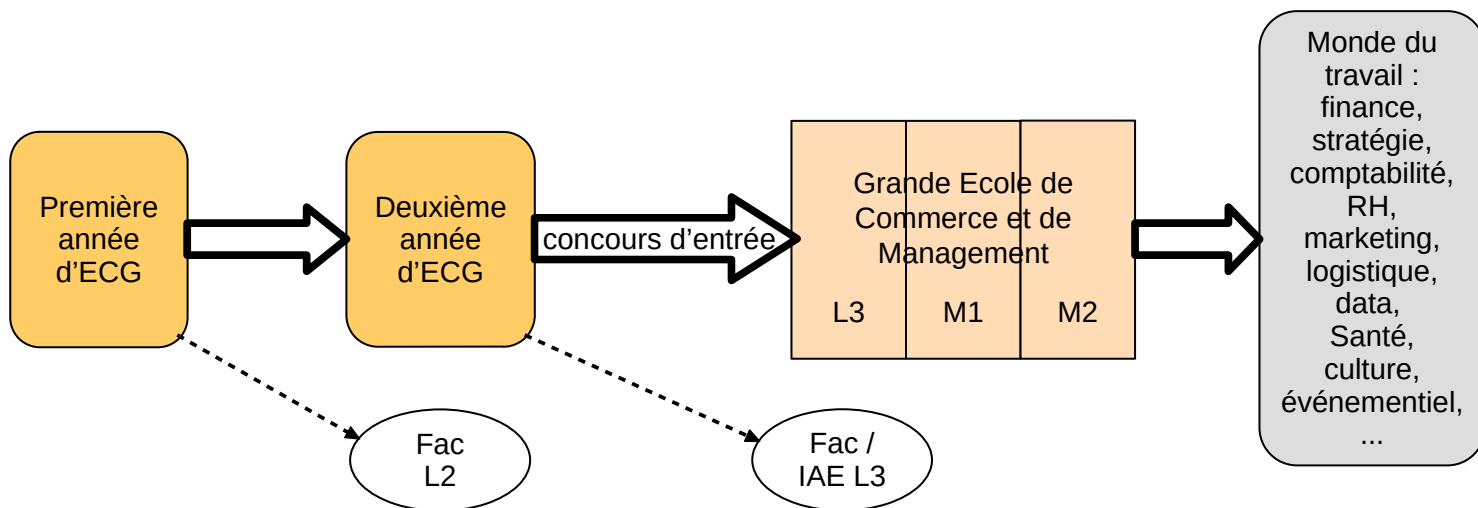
Première année d’ECG

Deuxième année d’ECG

concours d’entrée

Grande Ecole de Commerce et de Management

L3

M1

M2

Monde du travail : finance, stratégie, comptabilité, RH, marketing, logistique, data, Santé, culture, événementiel, ...

Fac L2

Fac / IAE L3